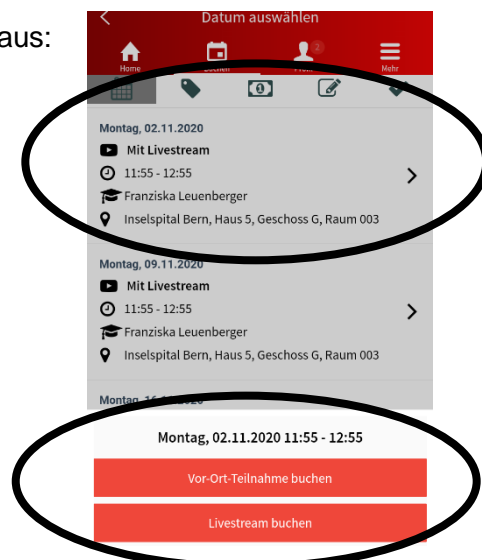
aus:

Datum auswählen

Home
Buchen
2
Profil
Mehr

Montag, 02.11.2020
Mit Livestream
11:55 - 12:55
Franziska Leuenberger
Inselspital Bern, Haus 5, Geschoss G, Raum 003

Montag, 09.11.2020
Mit Livestream
11:55 - 12:55
Franziska Leuenberger
Inselspital Bern, Haus 5, Geschoss G, Raum 003

Montag, 16.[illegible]

Montag, 02.11.2020 11:55 - 12:55

Vor-Ort-Teilnahme buchen

Livestream buchen